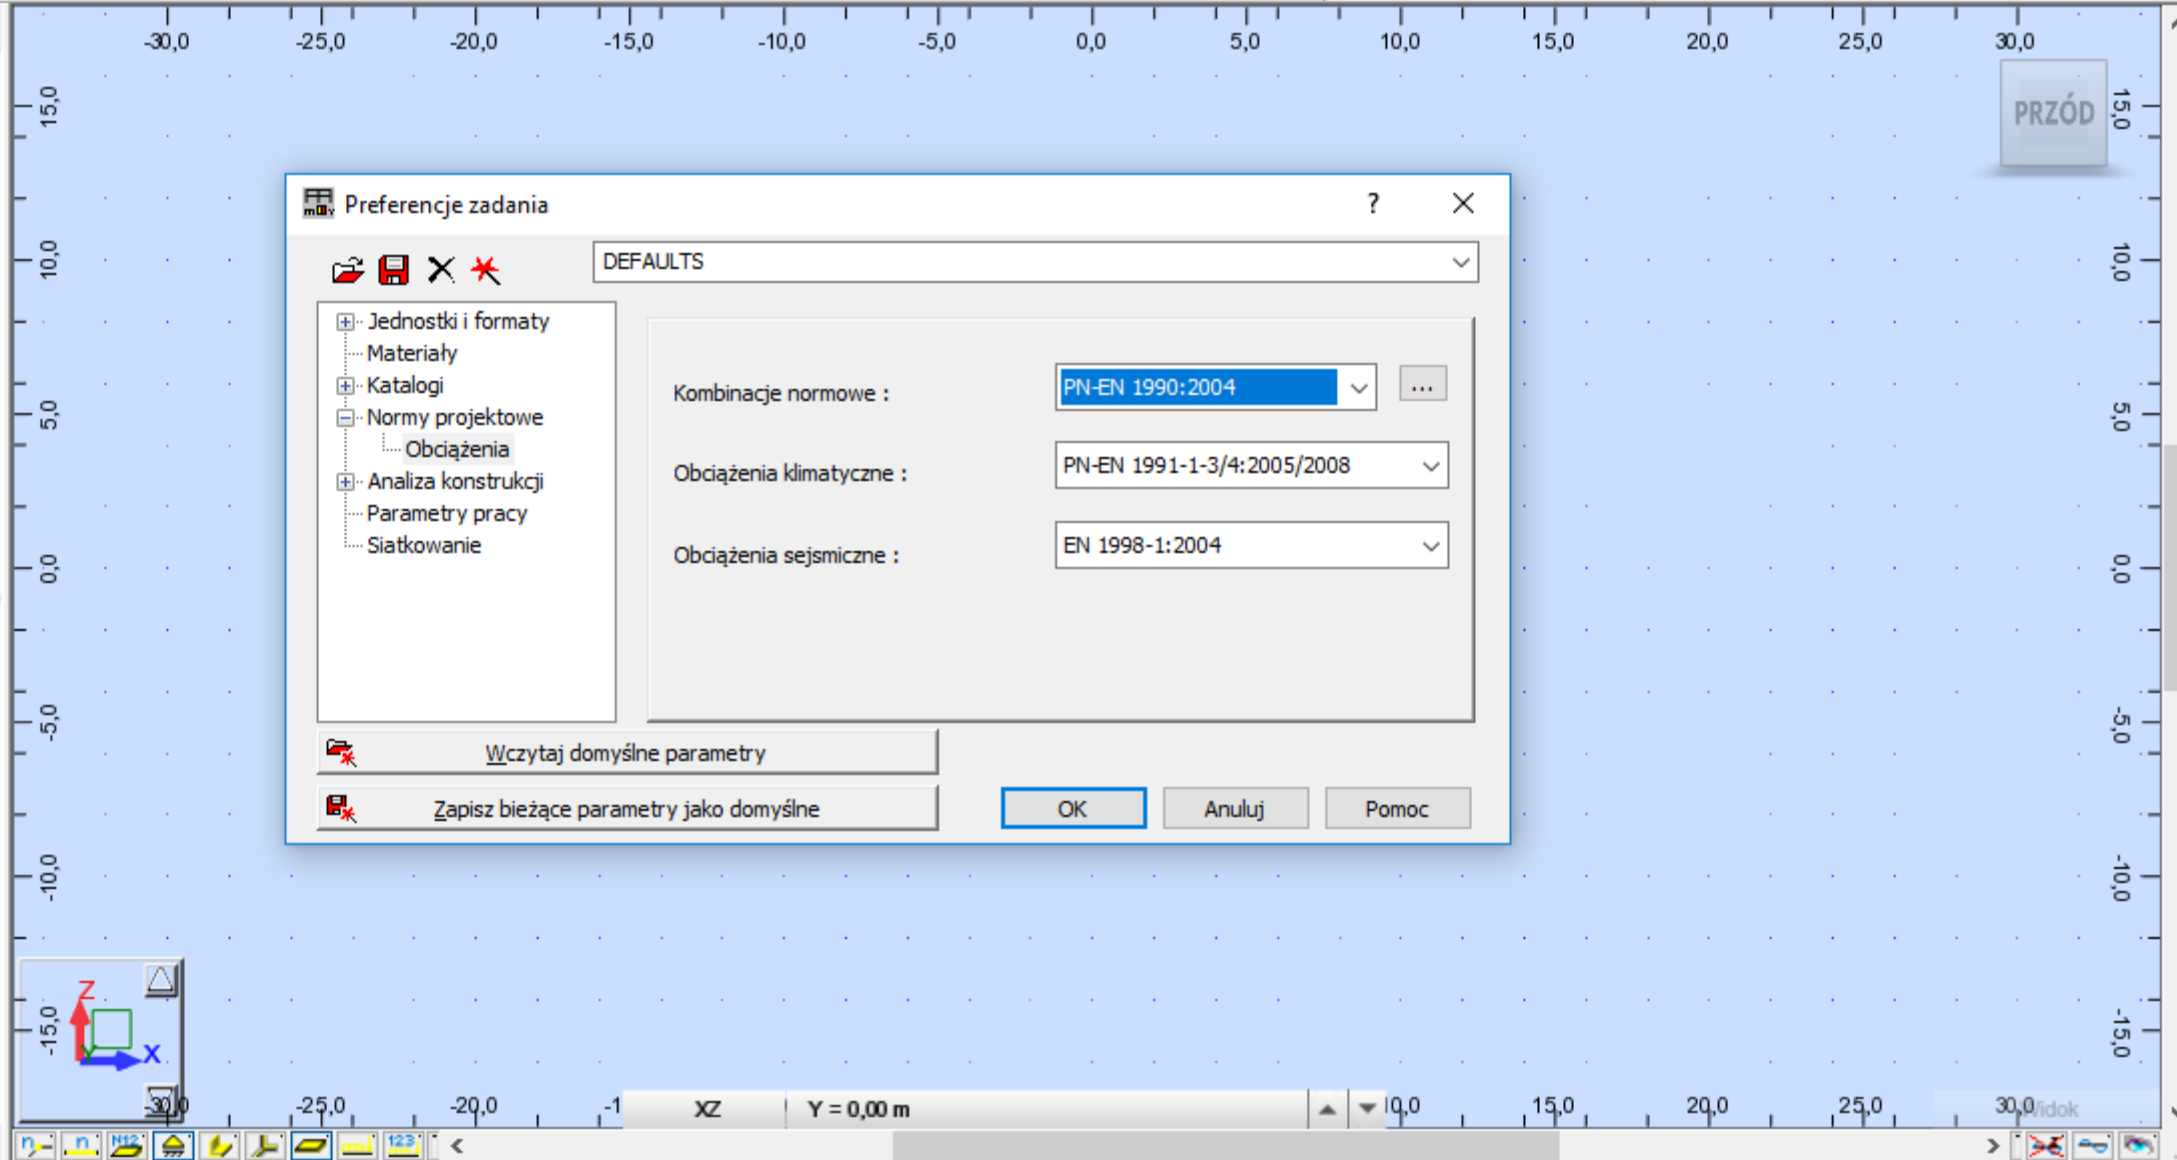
-30,0 -25,0 -20,0 -15,0 -10,0 -5,0 0,0 5,0 10,0 15,0 20,0 25,0 30,0

15,0 10,0 5,0 0,0 -5,0 -10,0 -15,0

PRZÓD

Preferencje zadania ? ×

DEFAULTS

Jednostki i formaty
Materiały
Katalogi
Normy projektowe
Obciążenia
Analiza konstrukcji
Parametry pracy
Siatkowanie

Kombinacje normowe : PN-EN 1990:2004 ...
Obciążenia klimatyczne : PN-EN 1991-1-3/4:2005/2008
Obciążenia sejsmiczne : EN 1998-1:2004

Wczytaj domyślne parametry
Zapisz bieżące parametry jako domyślne

OK Anuluj Pomoc

Z X

-30,0 -25,0 -20,0 -1 XZ Y = 0,00 m 10,0 15,0 20,0 25,0 30,0 Widok